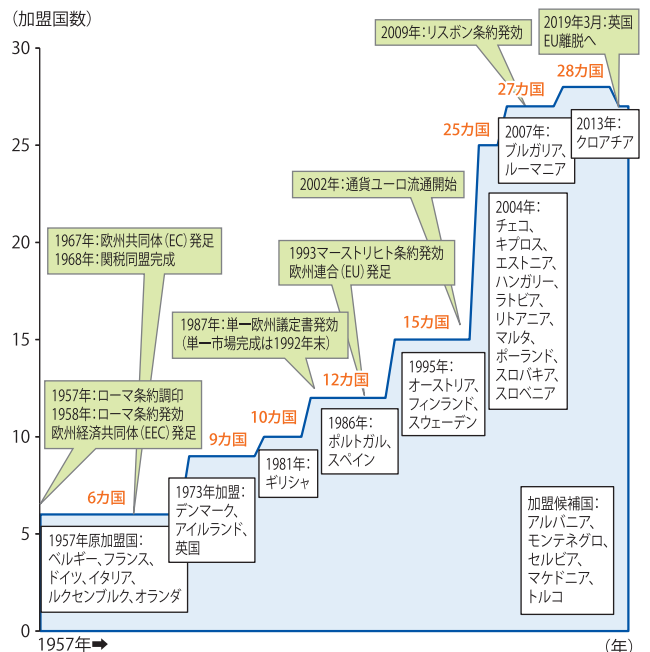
(加盟国数)

30

25

20

15

10

5

0

1957年➡

(年)

2009年:リスボン条約発効

2019年3月:英国 EU離脱へ

28カ国

27カ国

25カ国

2007年: ブルガリア、ルーマニア

2013年: クロアチア

2002年:通貨ユーロ流通開始

2004年: チェコ、キプロス、エストニア、ハンガリー、ラトビア、リトアニア、マルタ、ポーランド、スロバキア、スロベニア

1967年:欧州共同体(EC)発足
1968年:関税同盟完成

1993マーストリヒト条約発効
欧州連合(EU)発足

15カ国

1995年: オーストリア、フィンランド、スウェーデン

1987年:単一欧州議定書発効
(単一市場完成は1992年末)

12カ国

10カ国

1986年: ポルトガル、スペイン

1957年:ローマ条約調印
1958年:ローマ条約発効
欧州経済共同体(EEC)発足

9カ国

1981年: ギリシャ

6カ国

1973年加盟: デンマーク、アイルランド、英国

1957年原加盟国: ベルギー、フランス、ドイツ、イタリア、ルクセンブルク、オランダ

加盟候補国: アルバニア、モンテネグロ、セルビア、マケドニア、トルコ